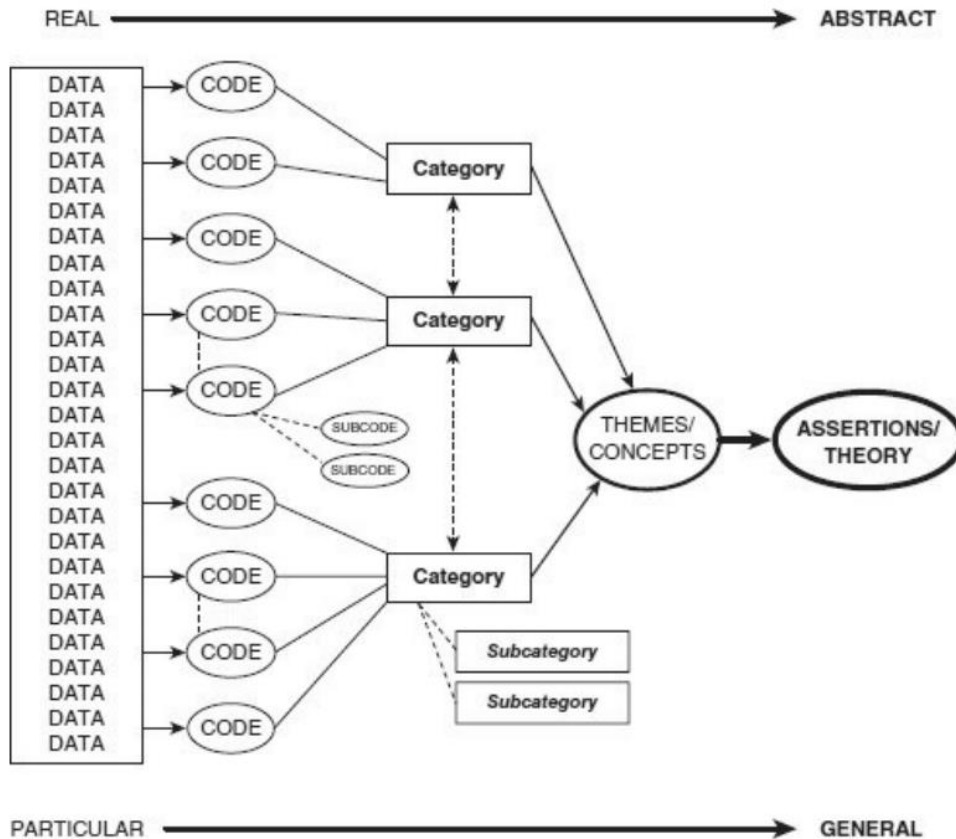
REAL ABSTRACT

DATA
DATA
DATA
DATA
DATA
DATA
DATA
DATA
DATA
DATA
DATA
DATA
DATA
DATA
DATA
DATA
DATA
DATA
DATA
DATA
DATA
DATA
DATA
DATA
DATA
DATA
DATA

CODE
CODE
CODE
CODE
CODE
SUBCODE
SUBCODE
CODE
CODE
CODE
CODE

Category
Category
Category
Subcategory
Subcategory

THEMES/ CONCEPTS

ASSERTIONS/ THEORY

PARTICULAR GENERAL